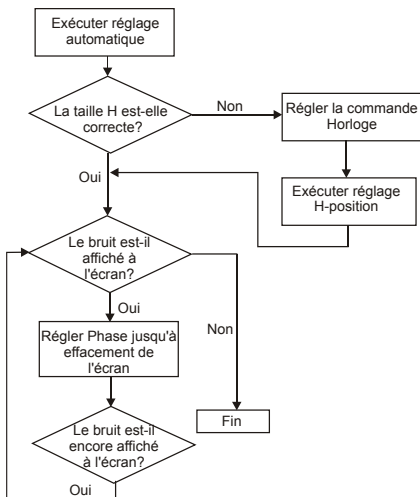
Exécuter réglage automatique

La taille H est-elle correcte?

Non

Régler la commande Horloge

Exécuter réglage H-position

Oui

Le bruit est-il affiché à l'écran?

Oui

Non

Régler Phase jusqu'à effacement de l'écran

Fin

Le bruit est-il encore affiché à l'écran?

Oui